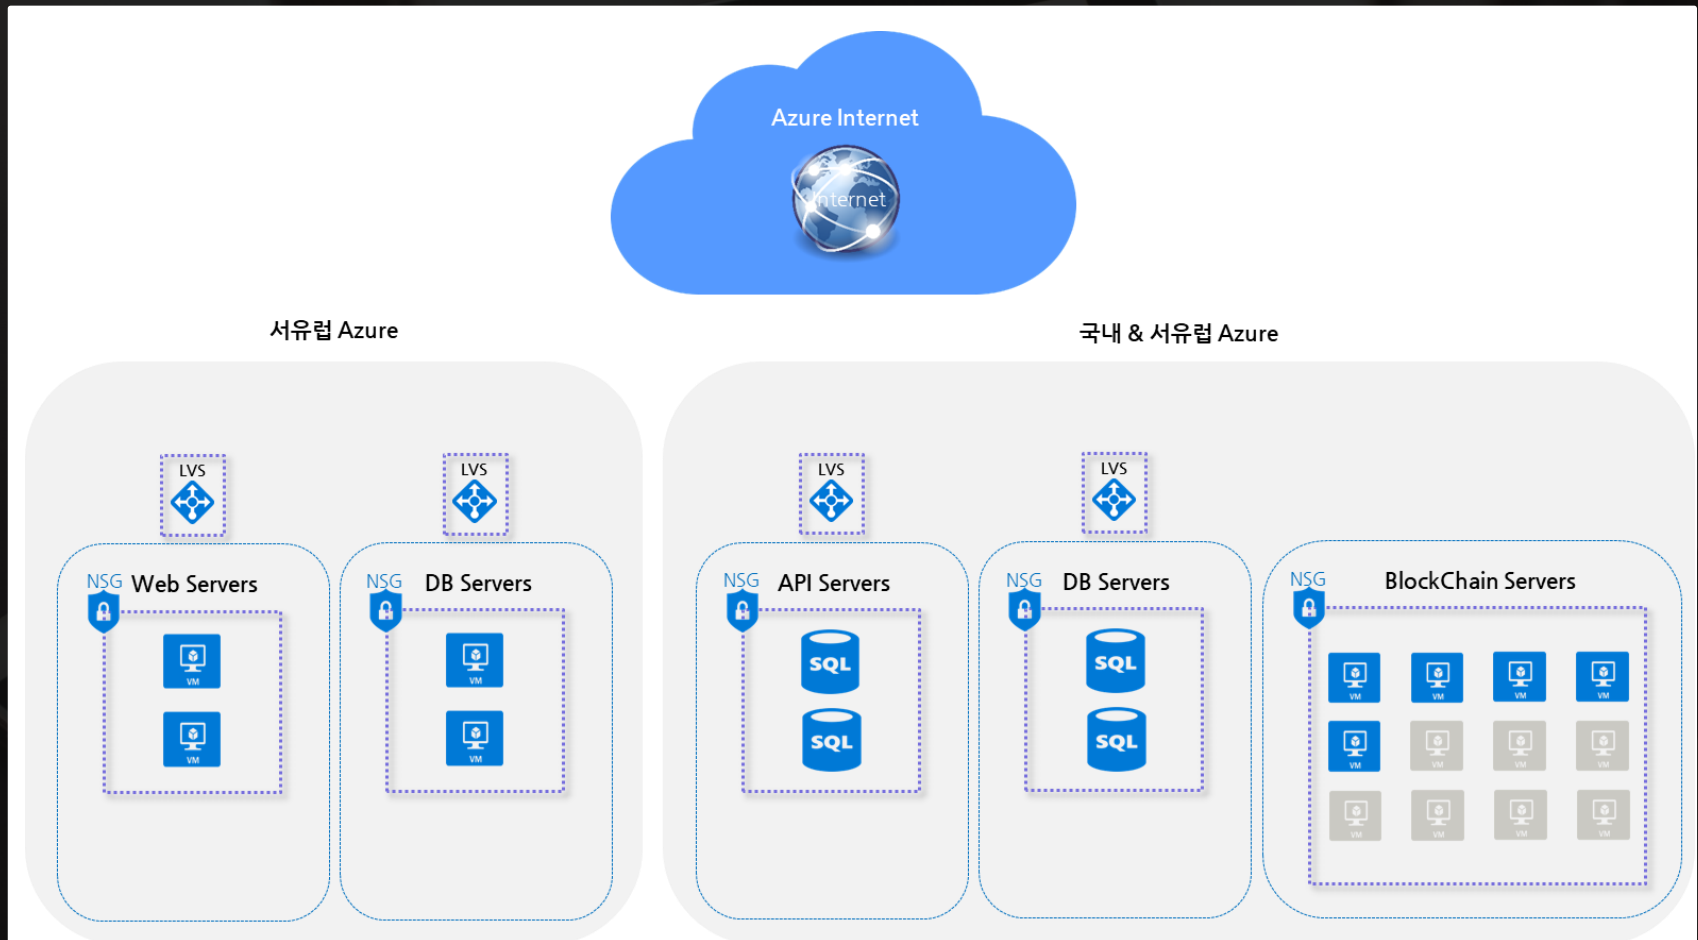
Azure Internet

Internet

서유럽 Azure

국내 & 서유럽 Azure

LVS

LVS

LVS

LVS

NSG Web Servers

VM

VM

NSG DB Servers

VM

VM

NSG API Servers

SQL

SQL

NSG DB Servers

SQL

SQL

NSG BlockChain Servers

VM VM VM VM
VM VM VM VM
VM VM VM VM